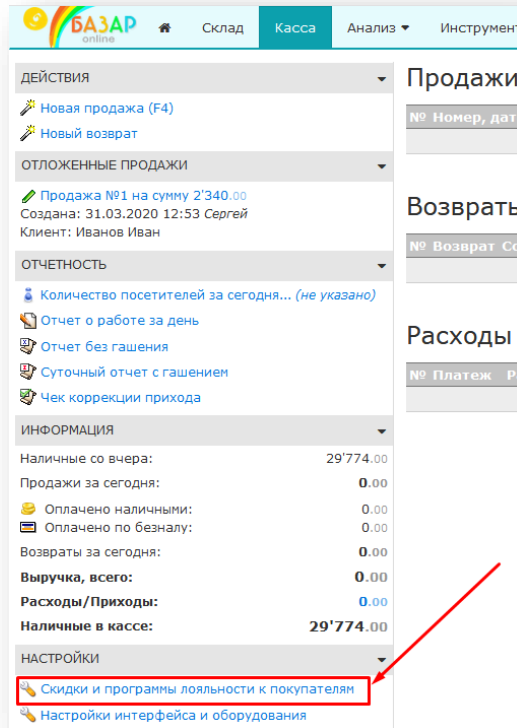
БАЗАР online

Склад | Касса | Анализ | Инструмент

ДЕЙСТВИЯ

Новая продажа (F4)

Новый возврат

ОТЛОЖЕННЫЕ ПРОДАЖИ

Продажа №1 на сумму 2'340.00
Создана: 31.03.2020 12:53 Сергей
Клиент: Иванов Иван

ОТЧЕТНОСТЬ

Количество посетителей за сегодня... (не указано)

Отчет о работе за день

Отчет без гашения

Суточный отчет с гашением

Чек коррекции прихода

ИНФОРМАЦИЯ

| | |
|---|---|
| Наличные со вчера: | 29'774.00 |
| Продажи за сегодня: | 0.00 |
| Оплачено наличными: | 0.00 |
| Оплачено по безналу: | 0.00 |
| Возвраты за сегодня: | 0.00 |
| **Выручка, всего:** | **0.00** |
| **Расходы/Приходы:** | 0.00 |
| **Наличные в кассе:** | **29'774.00** |

НАСТРОЙКИ

Скидки и программы лояльности к покупателям

Настройки интерфейса и оборудования

Продажи

№ Номер, дат

Возвраты

№ Возврат Со

Расходы

№ Платеж Р